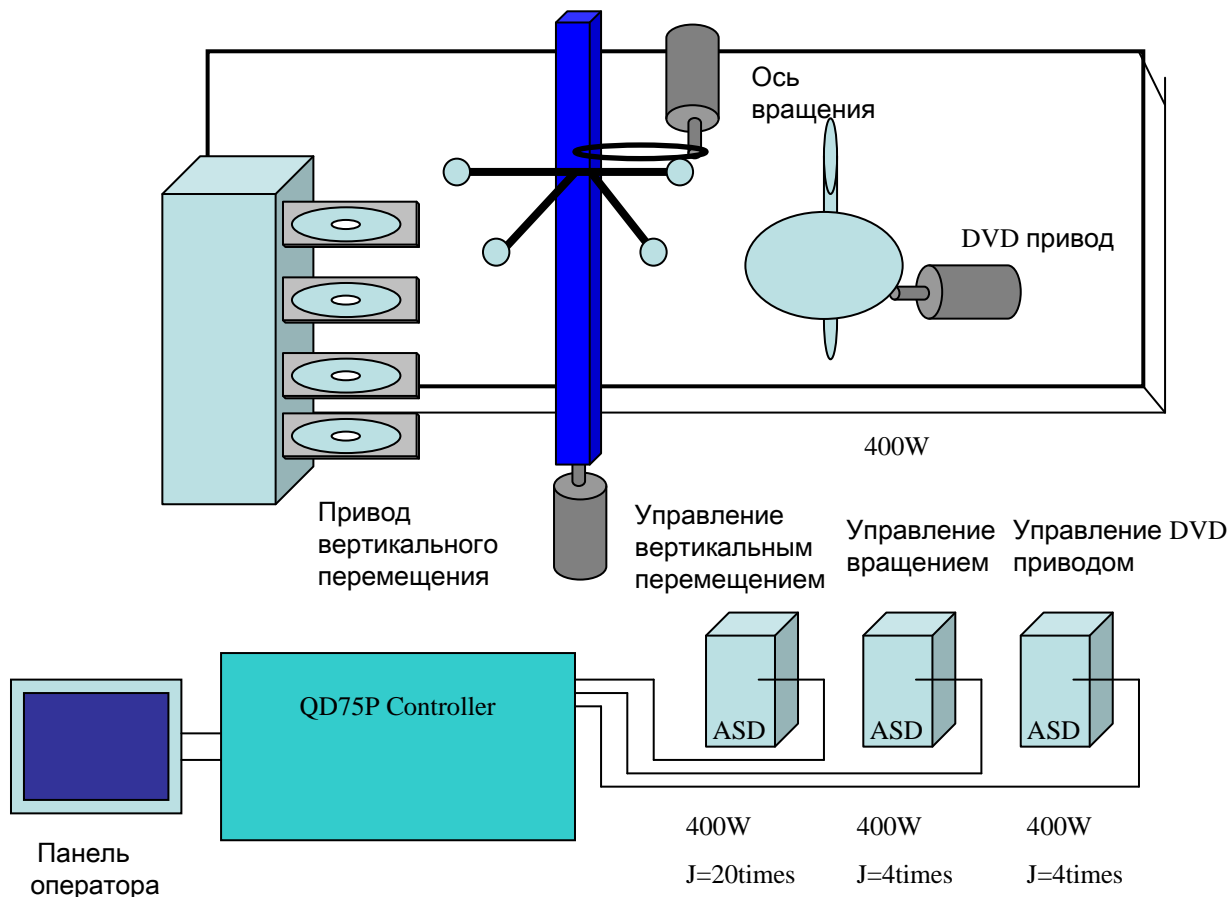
Ось вращения

DVD привод

400W

Привод вертикального перемещения

Управление вертикальным перемещением

Управление вращением

Управление DVD приводом

QD75P Controller

ASD

ASD

ASD

400W
J=20times

400W
J=4times

400W
J=4times

Панель оператора